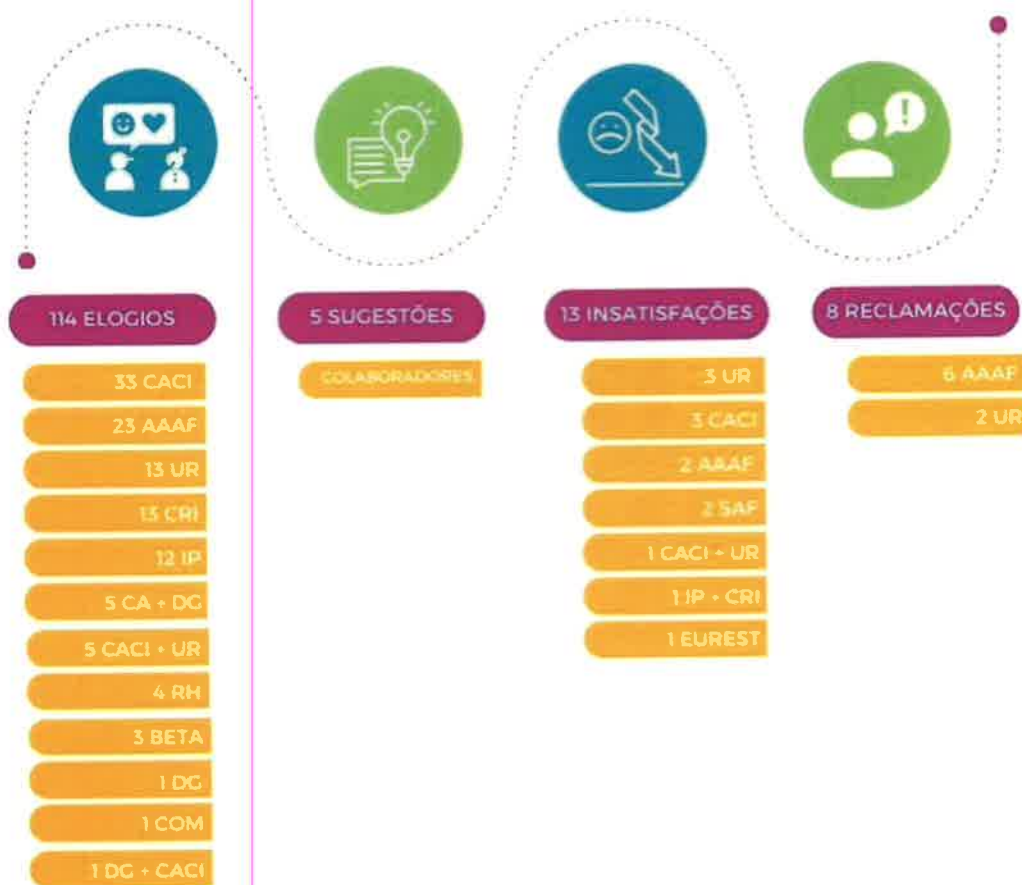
114 ELOGIOS

33 CACI
23 AAAF
13 UR
13 CRI
12 IP
5 CA + DG
5 CACI + UR
4 RH
3 BETA
1 DG
1 COM
1 DG + CACI

5 SUGESTÕES

COLABORADORES

13 INSATISFAÇÕES

3 UR
3 CACI
2 AAAF
2 SAF
1 CACI + UR
1 IP + CRI
1 EUREST

8 RECLAMAÇÕES

6 AAAF
2 UR